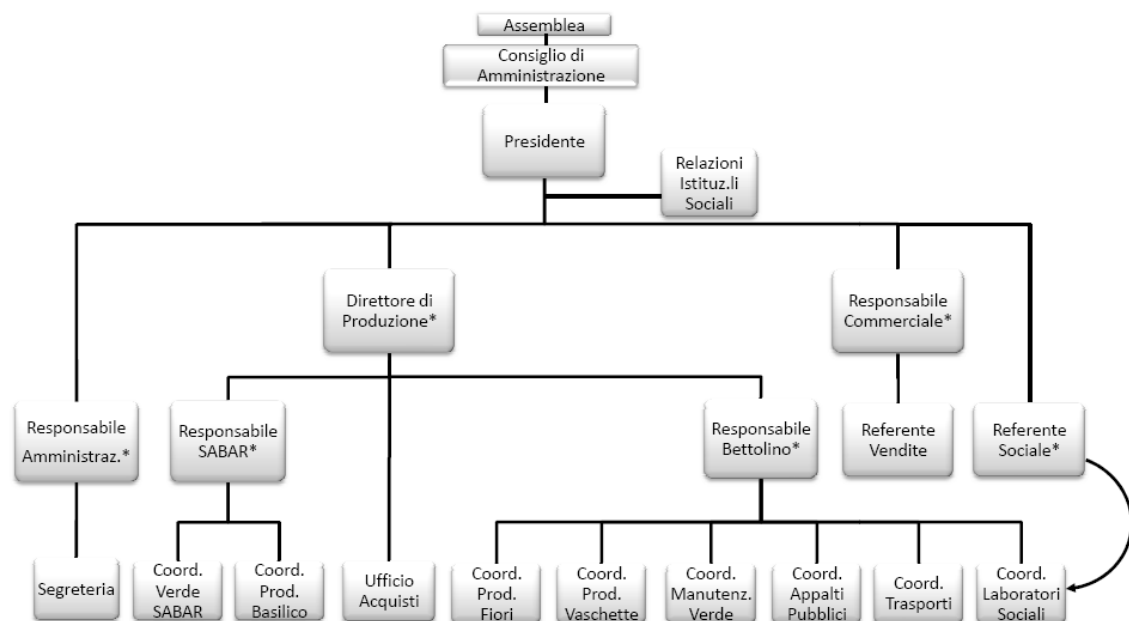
Assemblea

Consiglio di Amministrazione

Presidente

Relazioni Istituz.li Sociali

Direttore di Produzione*

Responsabile Commerciale*

Responsabile Amministraz.*

Responsabile SABAR*

Responsabile Bettolino*

Referente Vendite

Referente Sociale*

Segreteria

Coord. Verde SABAR

Coord. Prod. Basilico

Ufficio Acquisti

Coord. Prod. Fiori

Coord. Prod. Vaschette

Coord. Manutenz. Verde

Coord. Appalti Pubblici

Coord. Trasporti

Coord. Laboratori Sociali